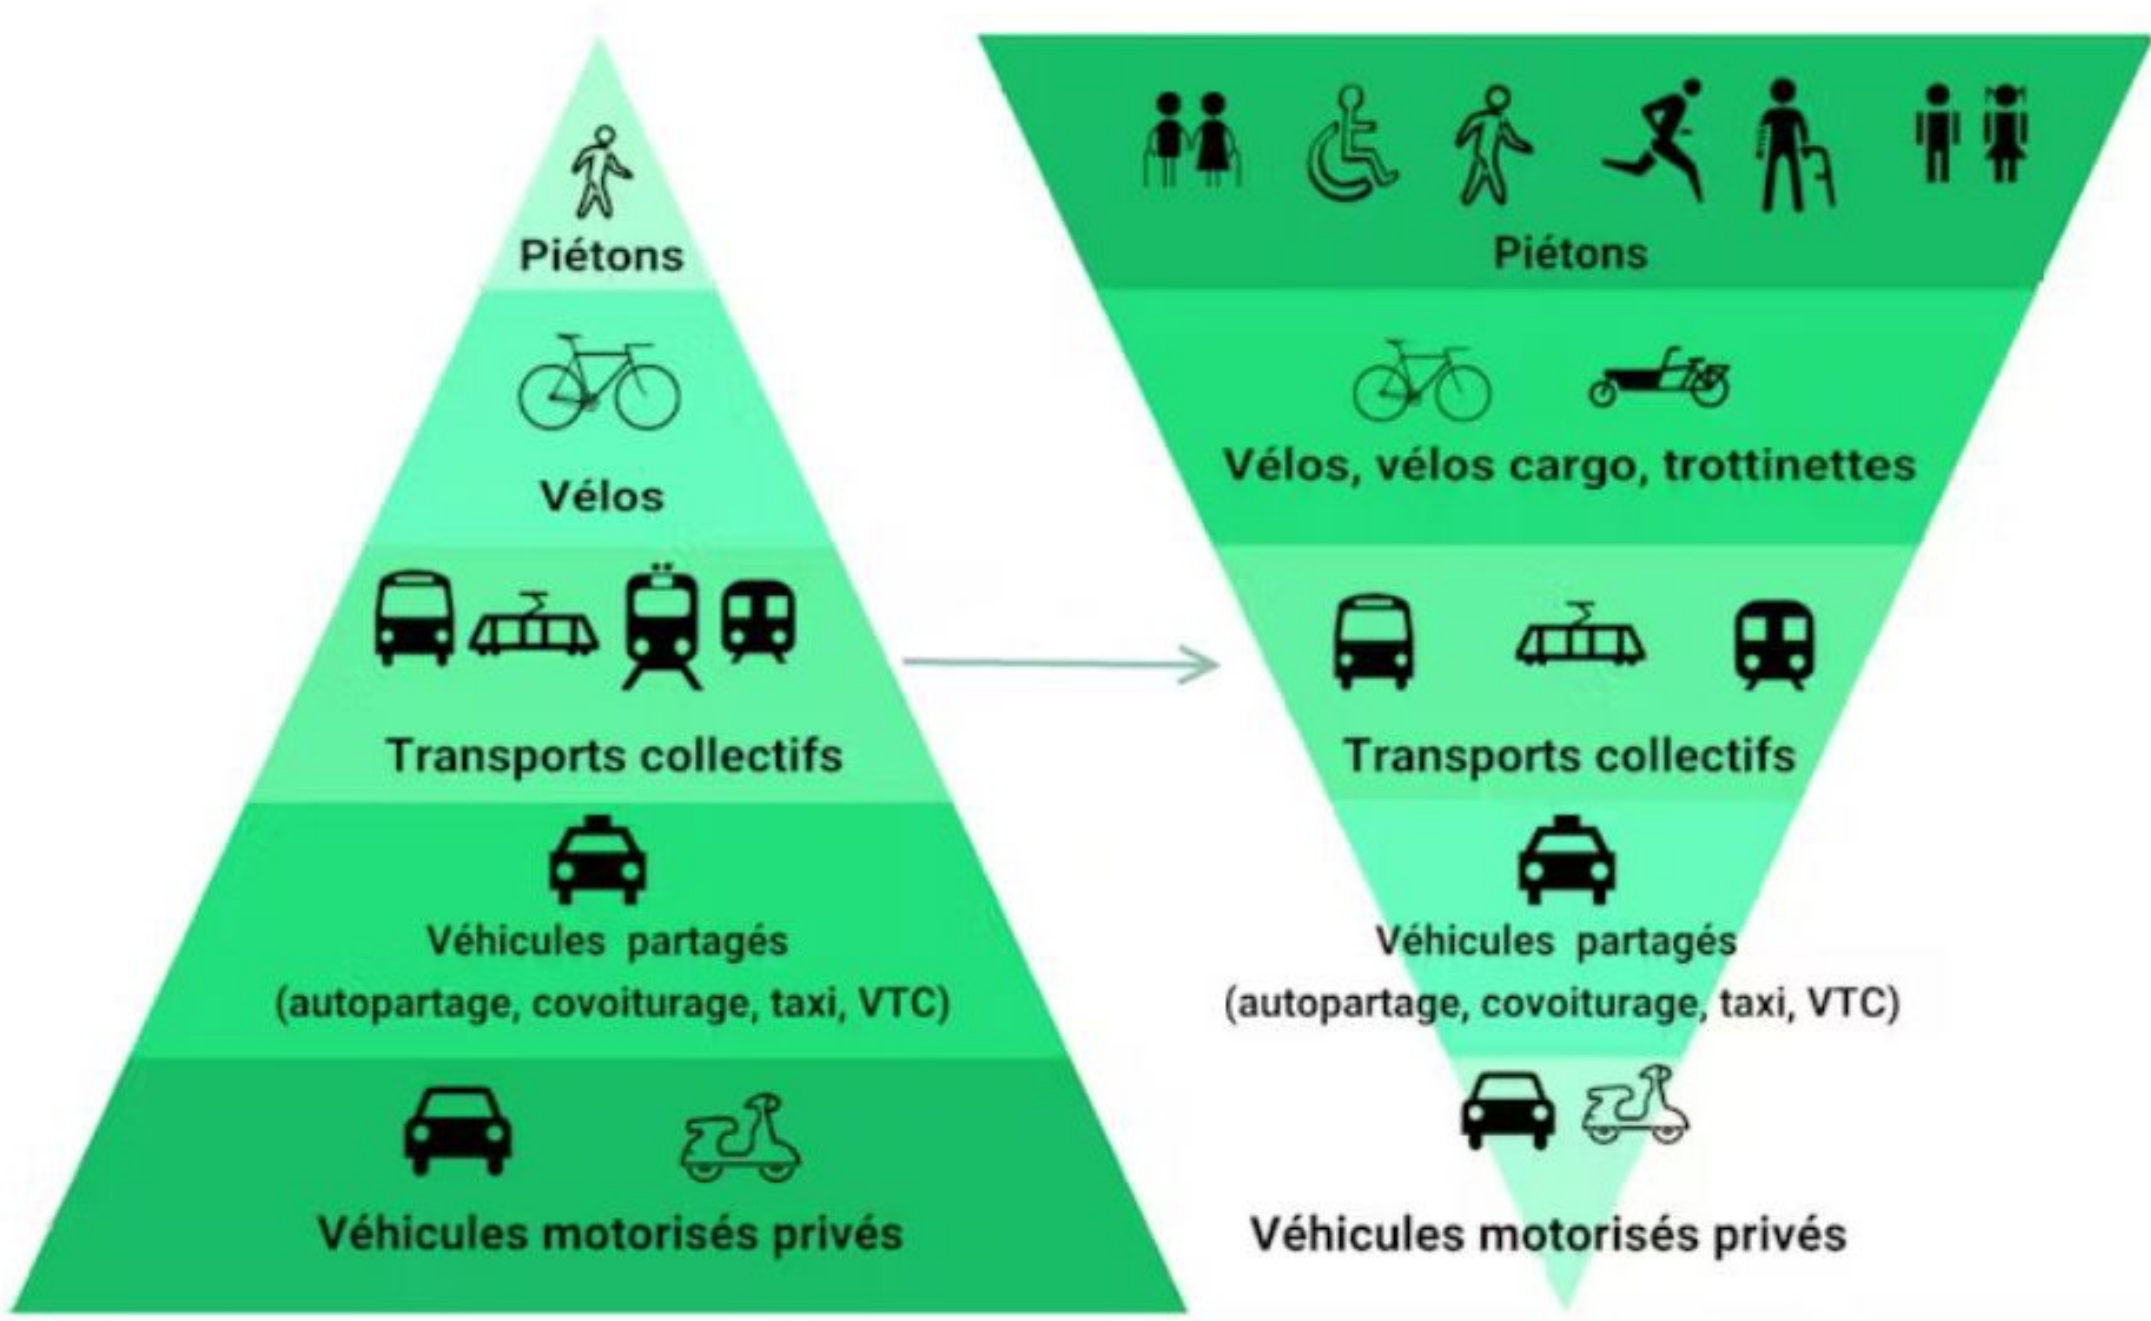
Piétons

Vélos

Transports collectifs

Véhicules partagés (autopartage, covoiturage, taxi, VTC)

Véhicules motorisés privés

Piétons

Vélos, vélos cargo, trottinettes

Transports collectifs

Véhicules partagés (autopartage, covoiturage, taxi, VTC)

Véhicules motorisés privés